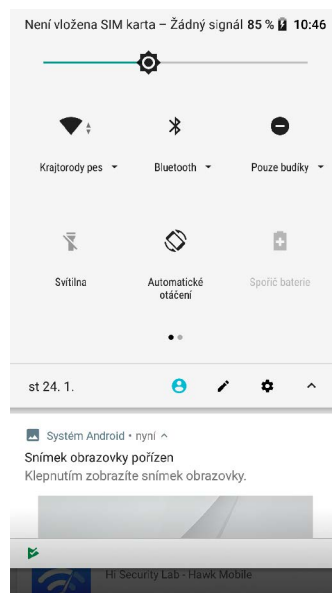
Není vložena SIM karta – Žádný signál 85 % 10:46

Krajtorody pes

Bluetooth

Pouze budíky

Svítilna

Automatické otáčení

Spořič baterie

st 24. 1.

Systém Android • nyní

Snímek obrazovky pořízen

Klepnutím zobrazíte snímek obrazovky.

Hi Security Lab - Hawk Mobile